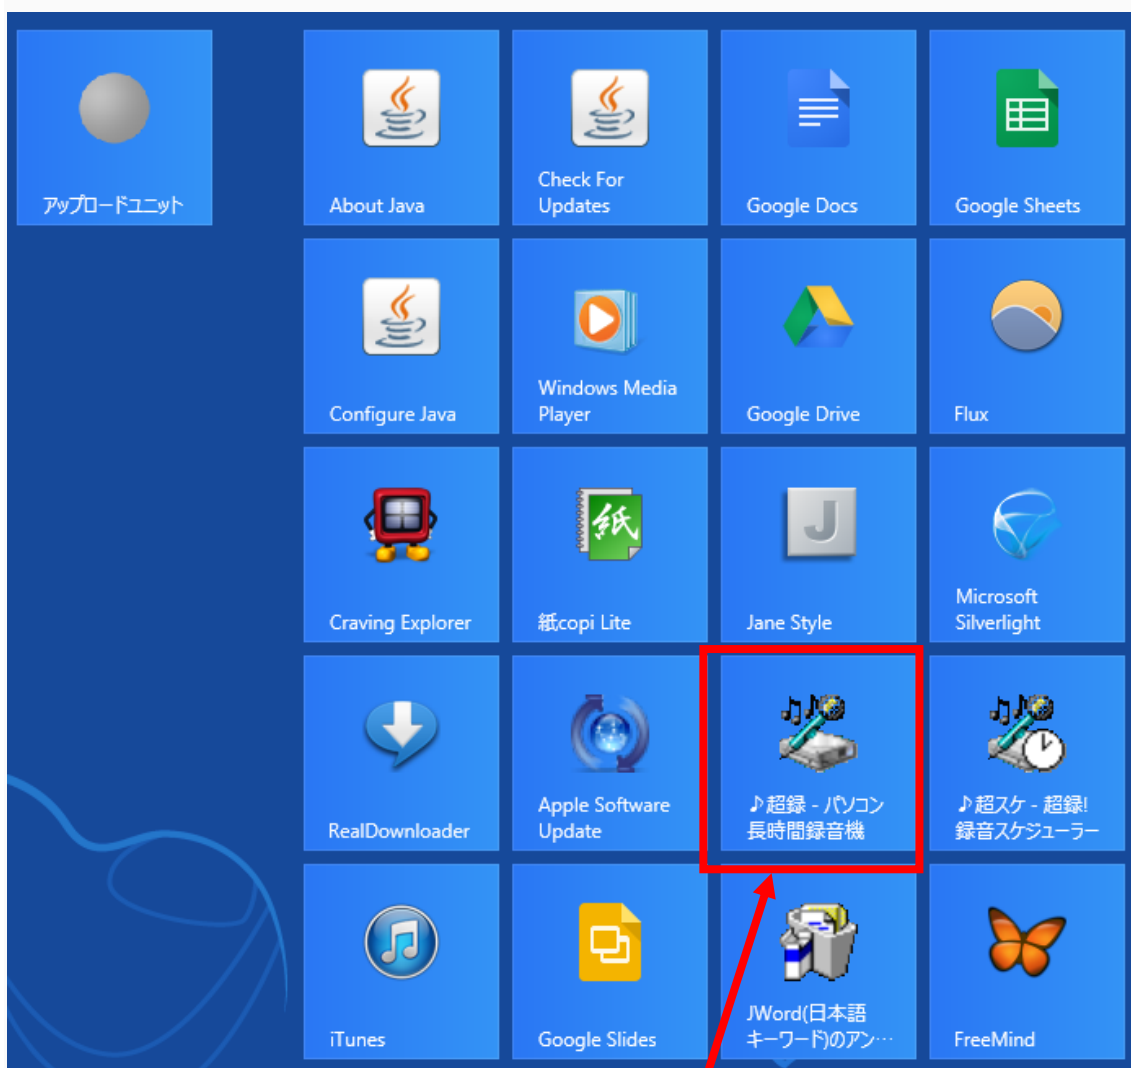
アップロードユニット

About Java

Check For Updates

Google Docs

Google Sheets

Configure Java

Windows Media Player

Google Drive

Flux

Craving Explorer

紙copi Lite

Jane Style

Microsoft Silverlight

RealDownloader

Apple Software Update

♪超録 - パソコン長時間録音機

♪超スケ - 超録! 録音スケジューラー

iTunes

Google Slides

JWord(日本語キーワード)のアン…

FreeMind